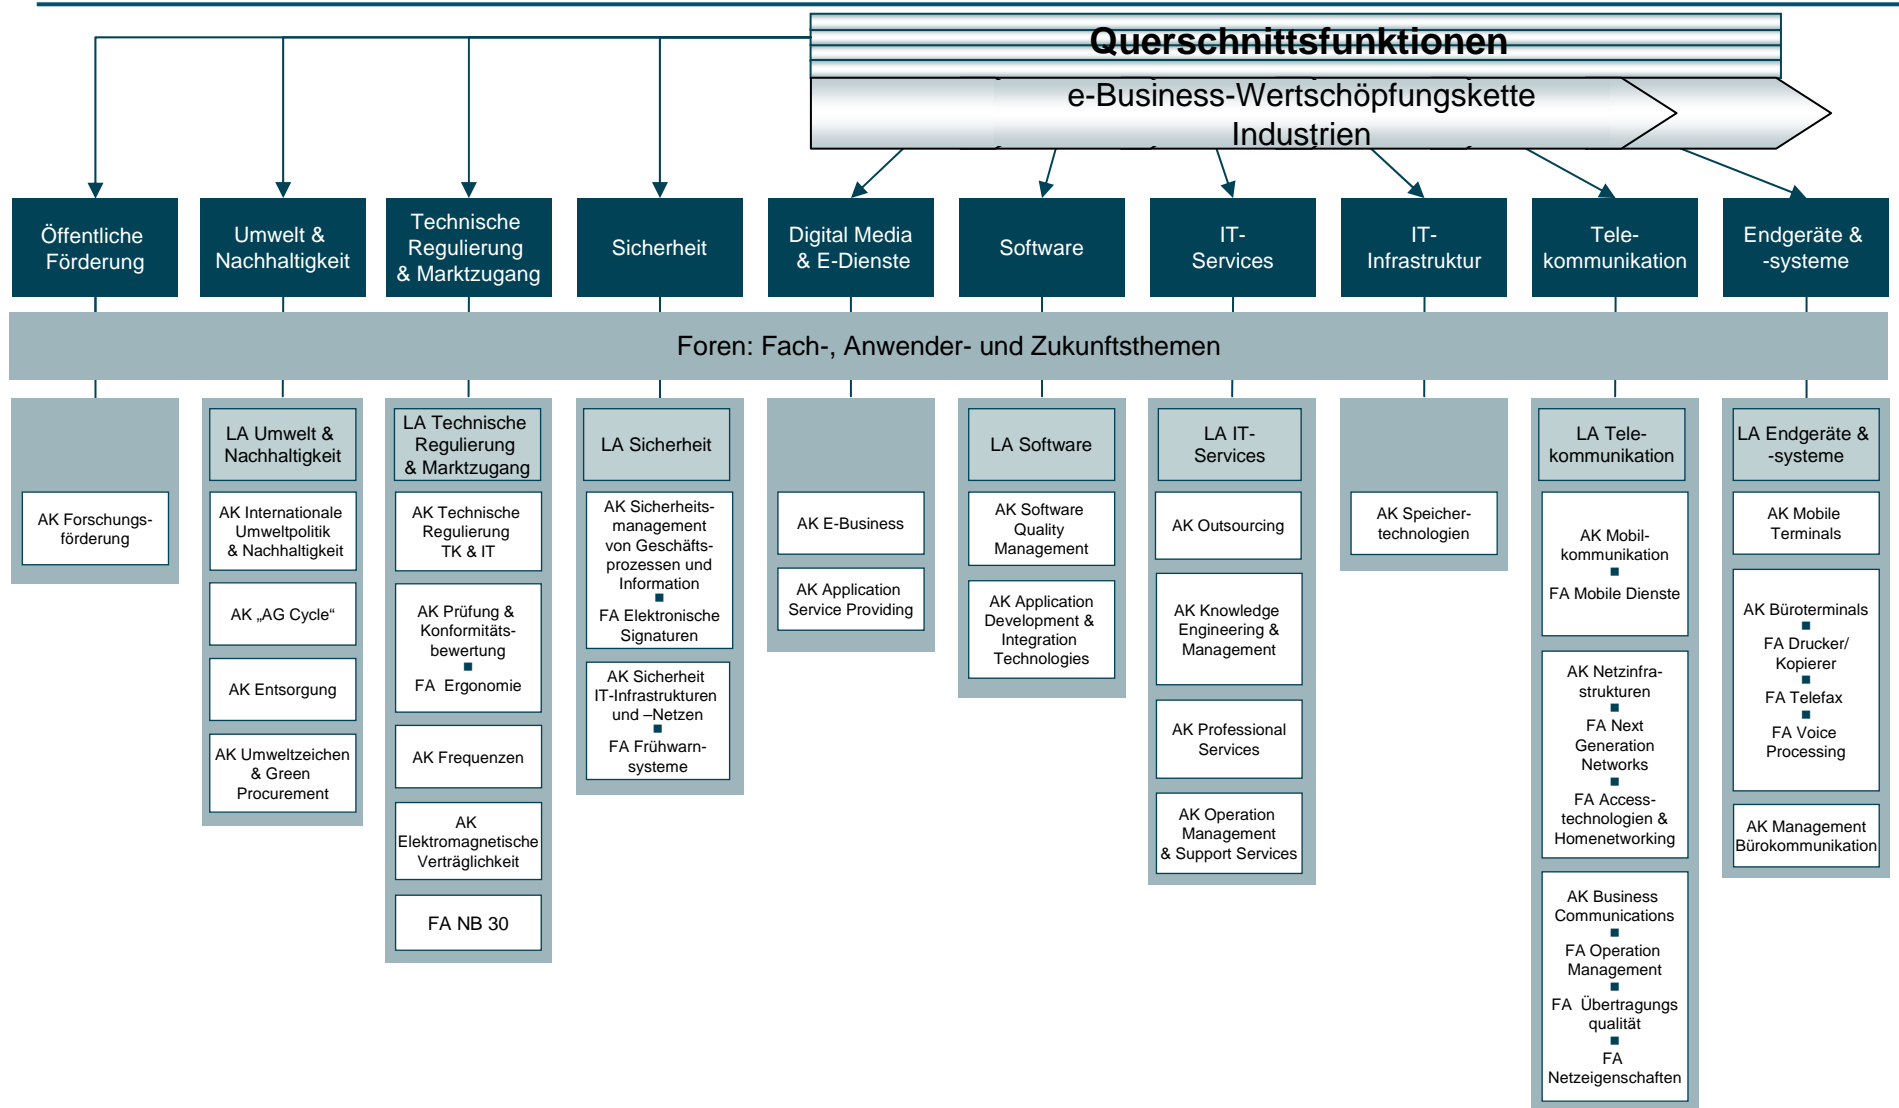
Querschnittsfunktionen

e-Business-Wertschöpfungskette Industrien

Öffentliche Förderung

Umwelt & Nachhaltigkeit

Technische Regulierung & Marktzugang

Sicherheit

Digital Media & E-Dienste

Software

IT-Services

IT-Infrastruktur

Telekommunikation

Endgeräte & -systeme

Foren: Fach-, Anwender- und Zukunftsthemen

AK Forschungsförderung

LA Umwelt & Nachhaltigkeit

AK Internationale Umweltpolitik & Nachhaltigkeit

AK „AG Cycle“

AK Entsorgung

AK Umweltzeichen & Green Procurement

LA Technische Regulierung & Marktzugang

AK Technische Regulierung TK & IT

AK Prüfung & Konformitätsbewertung
FA Ergonomie

AK Frequenzen

AK Elektromagnetische Verträglichkeit

FA NB 30

LA Sicherheit

AK Sicherheitsmanagement von Geschäftsprozessen und Information
FA Elektronische Signaturen

AK Sicherheit IT-Infrastrukturen und –Netzen
FA Frühwarnsysteme

AK E-Business

AK Application Service Providing

LA Software

AK Software Quality Management

AK Application Development & Integration Technologies

LA IT-Services

AK Outsourcing

AK Knowledge Engineering & Management

AK Professional Services

AK Operation Management & Support Services

AK Speichertechnologien

LA Telekommunikation

AK Mobilkommunikation
FA Mobile Dienste

AK Netzinfrastrukturen
FA Next Generation Networks
FA Accesstechnologien & Homenetworking

AK Business Communications
FA Operation Management
FA Übertragungs qualität
FA Netzeigenschaften

LA Endgeräte & -systeme

AK Mobile Terminals

AK Büroterminals
FA Drucker/ Kopierer
FA Telefax
FA Voice Processing

AK Management Bürokommunikation